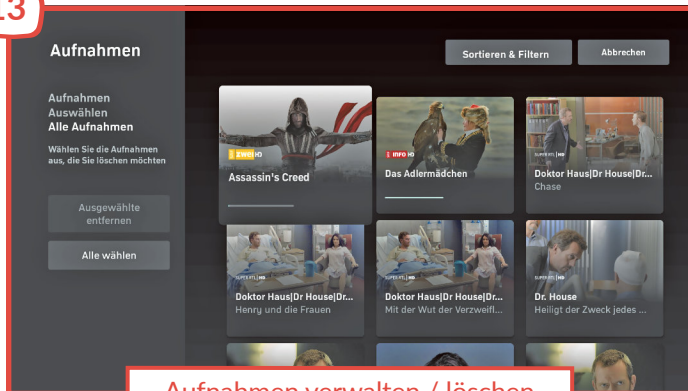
3

Aufnahmen

Aufnahmen
Auswählen
Alle Aufnahmen

Wählen Sie die Aufnahmen aus, die Sie löschen möchten

Ausgewählte entfernen

Alle wählen

Sortieren & Filtern

Abbrechen

ZWEI HD
Assassin's Creed

INFO HD
Das Adlermädchen

SUPER RTL HD
Doktor Haus|Dr House|Dr...
Chase

SUPER RTL HD
Doktor Haus|Dr House|Dr...
Henry und die Frauen

SUPER RTL HD
Doktor Haus|Dr House|Dr...
Mit der Wut der Verzweifl...

SUPER RTL HD
Dr. House
Heiligt der Zweck jedes ...

Aufnahmen verwalten / löschen